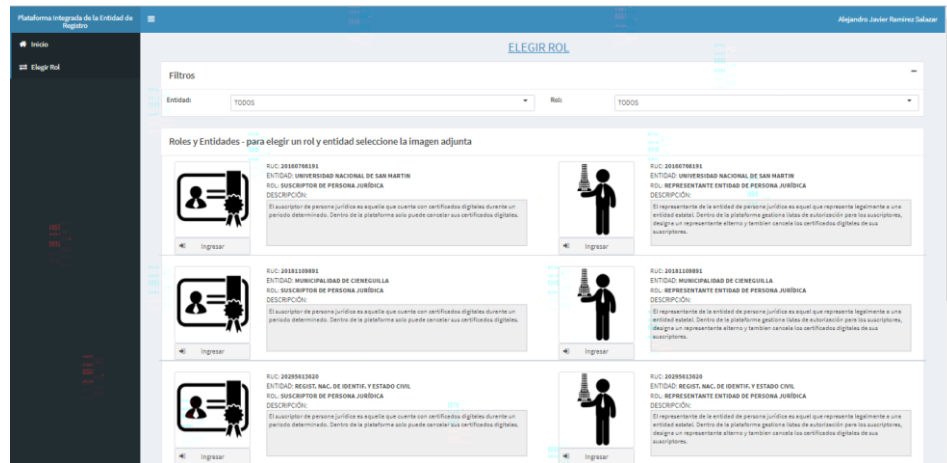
Plataforma Integrada de la Entidad de Registro

Alejandro Javier Ramirez Salazar

Inicio

Elegir Rol

ELEGIR ROL

Filtros

Entidad: TODOS

Rol: TODOS

Roles y Entidades - para elegir un rol y entidad seleccione la imagen adjunta

Ingresar

RUC: 20160766191
ENTIDAD: UNIVERSIDAD NACIONAL DE SAN MARTIN
ROL: SUSCRIPTOR DE PERSONA JURÍDICA
DESCRIPCIÓN:
El suscriptor de persona jurídica es aquella que cuenta con certificados digitales durante un periodo determinado. Dentro de la plataforma solo puede cancelar sus certificados digitales.

Ingresar

RUC: 20160766191
ENTIDAD: UNIVERSIDAD NACIONAL DE SAN MARTIN
ROL: REPRESENTANTE ENTIDAD DE PERSONA JURÍDICA
DESCRIPCIÓN:
El representante de la entidad de persona jurídica es aquel que representa legalmente a una entidad estatal. Dentro de la plataforma gestiona listas de autorización para los suscriptores, designa un representante alterno y tambien cancela los certificados digitales de sus suscriptores.

Ingresar

RUC: 20181108891
ENTIDAD: MUNICIPALIDAD DE CIENEGUILLA
ROL: SUSCRIPTOR DE PERSONA JURÍDICA
DESCRIPCIÓN:
El suscriptor de persona jurídica es aquella que cuenta con certificados digitales durante un periodo determinado. Dentro de la plataforma solo puede cancelar sus certificados digitales.

Ingresar

RUC: 20181108891
ENTIDAD: MUNICIPALIDAD DE CIENEGUILLA
ROL: REPRESENTANTE ENTIDAD DE PERSONA JURÍDICA
DESCRIPCIÓN:
El representante de la entidad de persona jurídica es aquel que representa legalmente a una entidad estatal. Dentro de la plataforma gestiona listas de autorización para los suscriptores, designa un representante alterno y tambien cancela los certificados digitales de sus suscriptores.

Ingresar

RUC: 20295613620
ENTIDAD: REGIST. NAC. DE IDENTIF. Y ESTADO CIVIL
ROL: SUSCRIPTOR DE PERSONA JURÍDICA
DESCRIPCIÓN:
El suscriptor de persona jurídica es aquella que cuenta con certificados digitales durante un periodo determinado. Dentro de la plataforma solo puede cancelar sus certificados digitales.

Ingresar

RUC: 20295613620
ENTIDAD: REGIST. NAC. DE IDENTIF. Y ESTADO CIVIL
ROL: REPRESENTANTE ENTIDAD DE PERSONA JURÍDICA
DESCRIPCIÓN:
El representante de la entidad de persona jurídica es aquel que representa legalmente a una entidad estatal. Dentro de la plataforma gestiona listas de autorización para los suscriptores, designa un representante alterno y tambien cancela los certificados digitales de sus suscriptores.

Ingresar